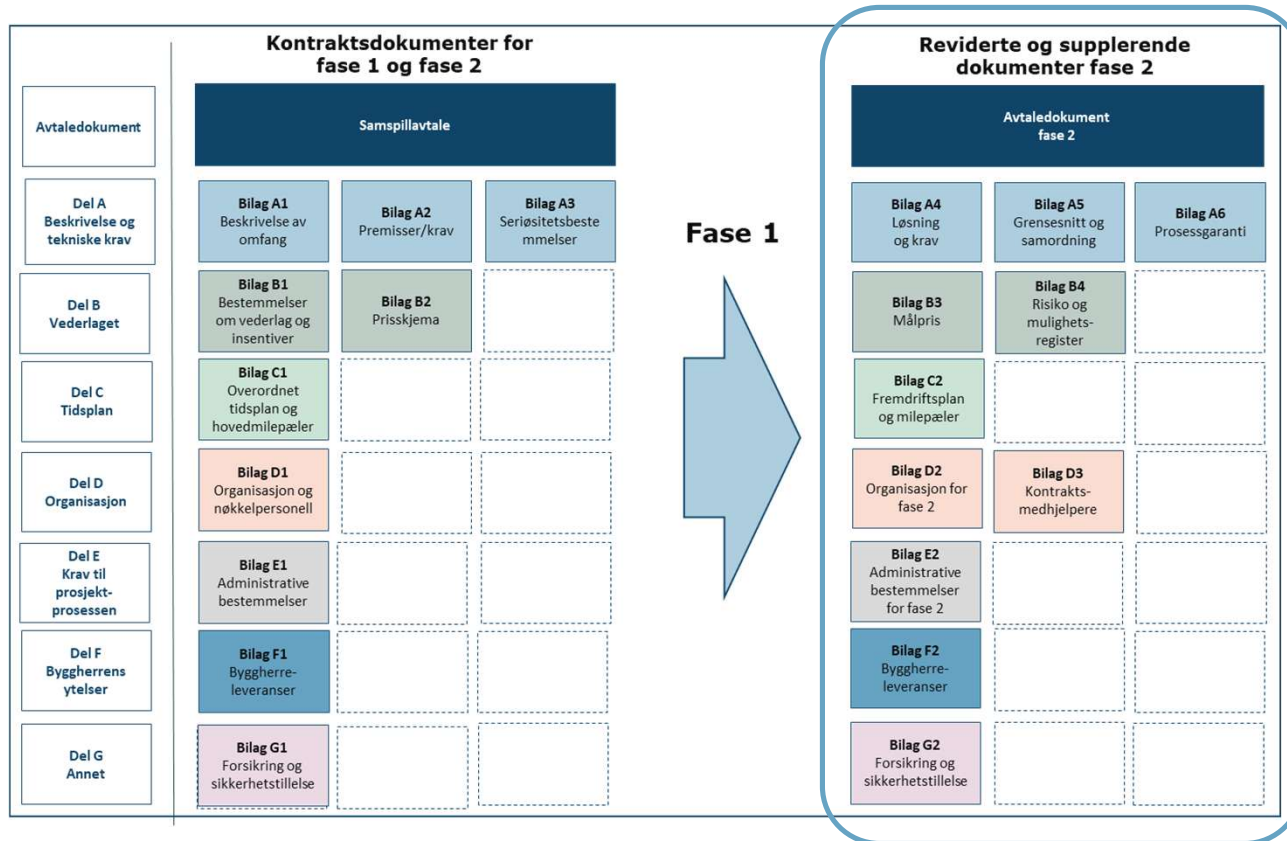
Kontraktsdokumenter for fase 1 og fase 2

Reviderte og supplerende dokumenter fase 2

Avtaledokument

Samspillavtale

Avtaledokument fase 2

Del A Beskrivelse og tekniske krav

Bilag A1 Beskrivelse av omfang

Bilag A2 Premisser/krav

Bilag A3 Seriøsitetsbestemmelser

Fase 1

Bilag A4 Løsning og krav

Bilag A5 Grensesnitt og samordning

Bilag A6 Prosessgaranti

Del B Vederlaget

Bilag B1 Bestemmelser om vederlag og insentiver

Bilag B2 Prisskjema

Bilag B3 Målpris

Bilag B4 Risiko og mulighets-register

Del C Tidsplan

Bilag C1 Overordnet tidsplan og hovedmilepæler

Bilag C2 Fremdriftsplan og milepæler

Del D Organisasjon

Bilag D1 Organisasjon og nøkkelpersonell

Bilag D2 Organisasjon for fase 2

Bilag D3 Kontrakts-medhjelpere

Del E Krav til prosjekt-prosessen

Bilag E1 Administrative bestemmelser

Bilag E2 Administrative bestemmelser for fase 2

Del F Byggherrens ytelser

Bilag F1 Byggherre-leveranser

Bilag F2 Byggherre-leveranser

Del G Annet

Bilag G1 Forsikring og sikkerhetstillelse

Bilag G2 Forsikring og sikkerhetstillelse